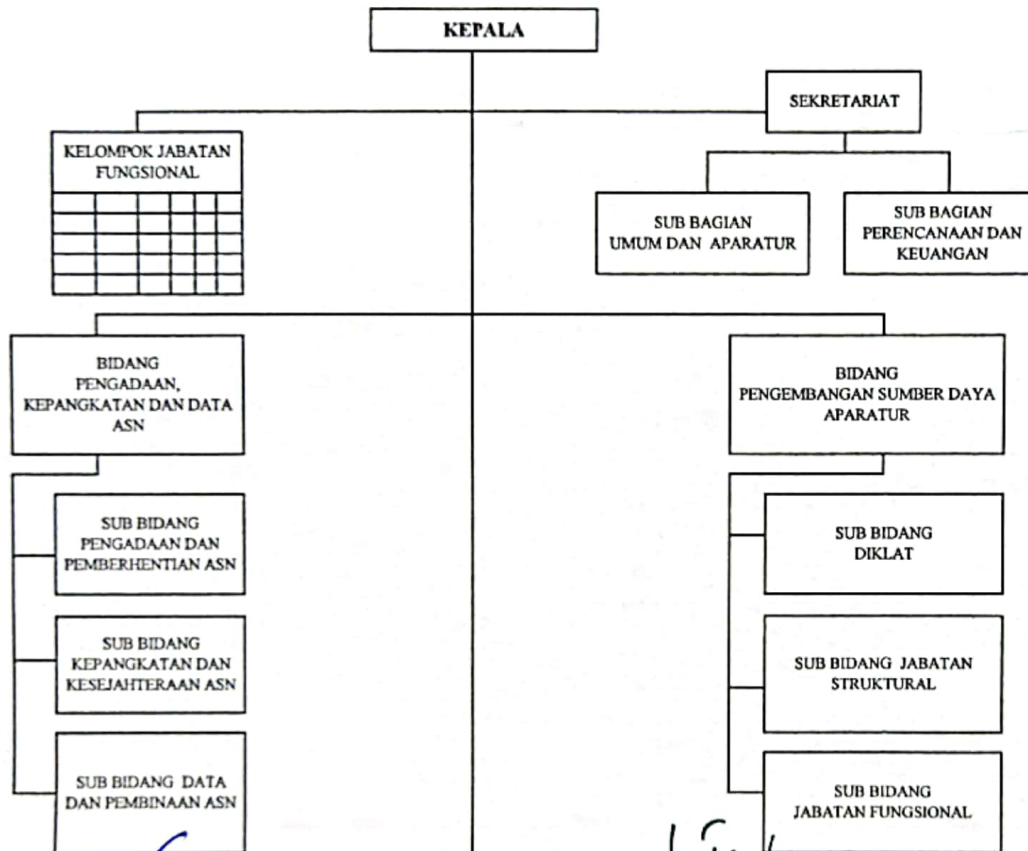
KEPALA

SEKRETARIAT

KELOMPOK JABATAN FUNGSIONAL

SUB BAGIAN UMUM DAN APARATUR

SUB BAGIAN PERENCANAAN DAN KEUANGAN

BIDANG PENGADAAN, KEPANGKATAN DAN DATA ASN

BIDANG PENGEMBANGAN SUMBER DAYA APARATUR

SUB BIDANG PENGADAAN DAN PEMBERHENTIAN ASN

SUB BIDANG KEPANGKATAN DAN KESEJAHTERAAN ASN

SUB BIDANG DATA DAN PEMBINAAN ASN

SUB BIDANG DIKLAT

SUB BIDANG JABATAN STRUKTURAL

SUB BIDANG JABATAN FUNGSIONAL